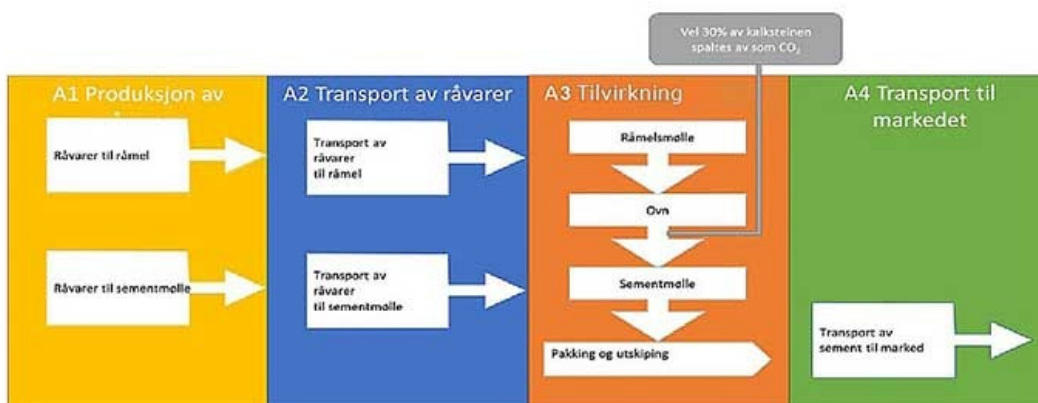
Vel 30% av kalksteinen spaltes av som $CO_2$

A1 Produksjon av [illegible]

Råvarer til råmel

Råvarer til sementmølle

A2 Transport av råvarer

Transport av råvarer til råmel

Transport av råvarer til sementmølle

A3 Tilvirkning

Råmelsmølle

Ovn

Sementmølle

Pakking og utskiping

A4 Transport til markedet

Transport av sement til marked